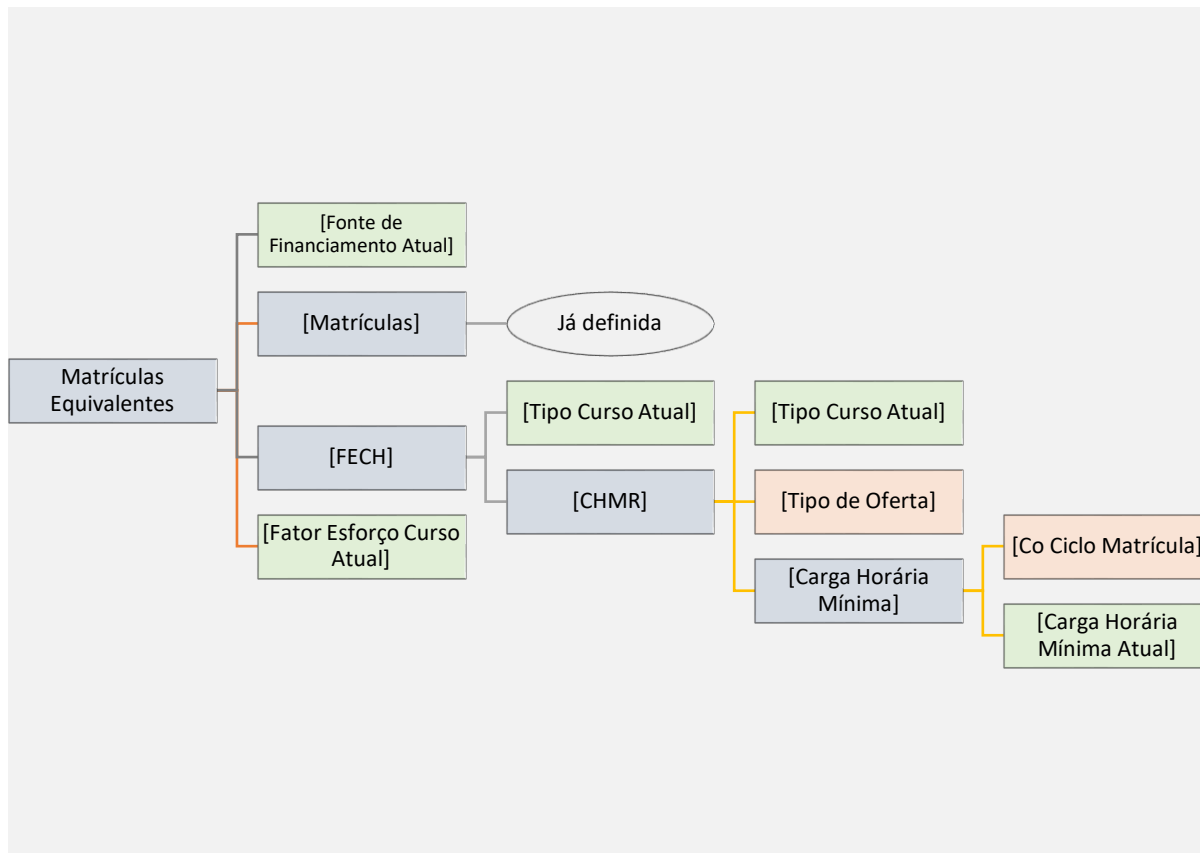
Matrículas Equivalentes

[Fonte de Financiamento Atual]

[Matrículas]

Já definida

[FECH]

[Fator Esforço Curso Atual]

[Tipo Curso Atual]

[CHMR]

[Tipo Curso Atual]

[Tipo de Oferta]

[Carga Horária Mínima]

[Co Ciclo Matrícula]

[Carga Horária Mínima Atual]